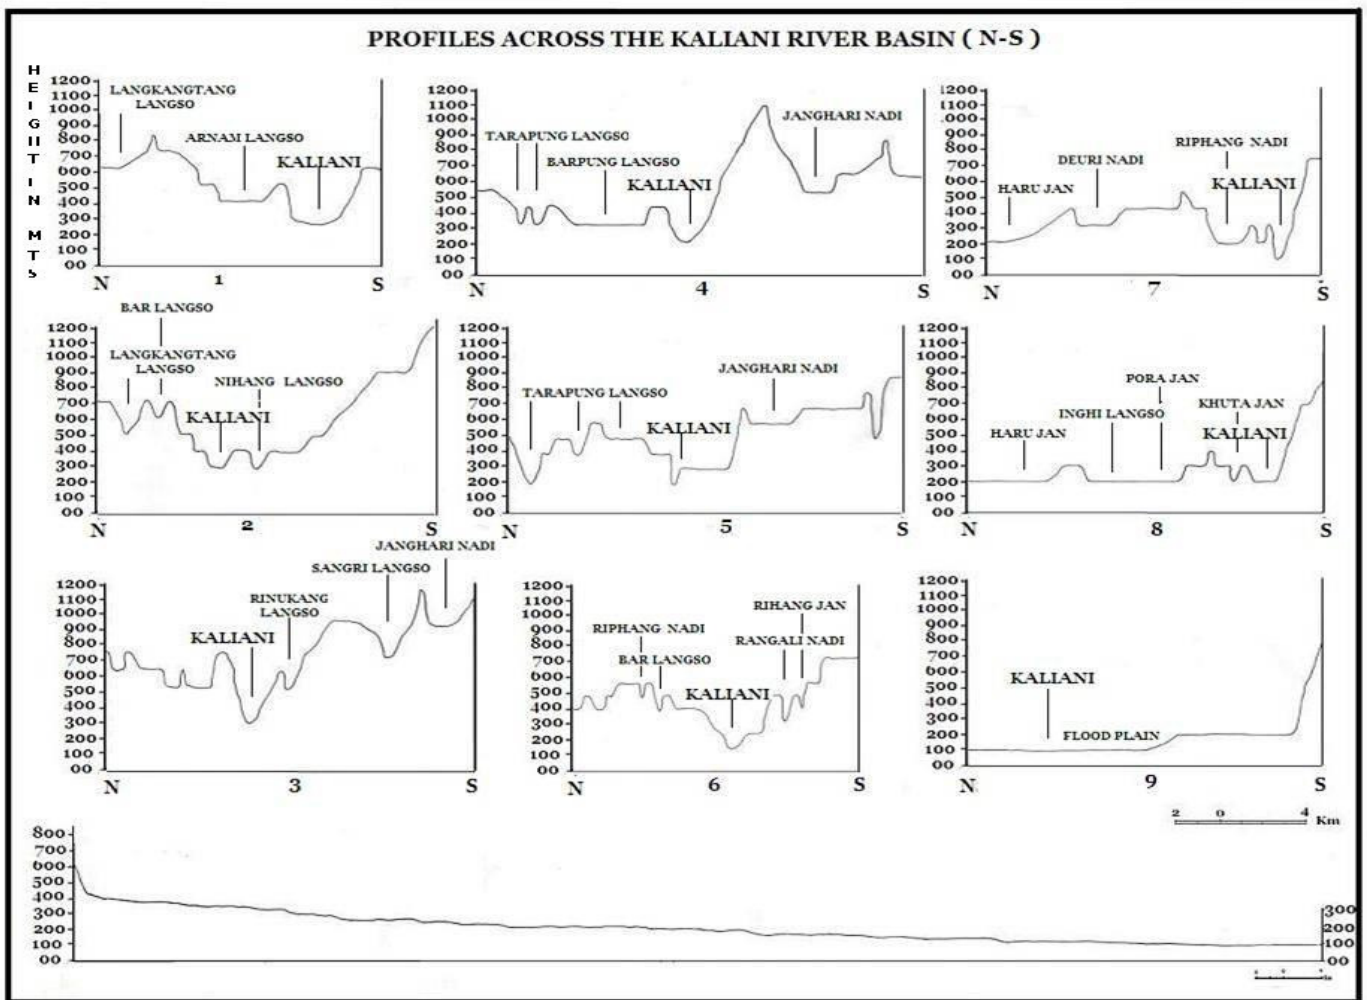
PROFILES ACROSS THE KALIANI RIVER BASIN ( N-S )

HEIGHT IN MTS

1200
1100
1000
900
800
700
600
500
400
300
200
100
00

LANGKANGTANG LANGSO
ARNAM LANGSO
KALIANI
N 1 S

1200
1100
1000
900
800
700
600
500
400
300
200
100
00

TARAPUNG LANGSO
BARPUNG LANGSO
KALIANI
JANGHARI NADI
N 4 S

1200
1100
1000
900
800
700
600
500
400
300
200
100
00

HARU JAN
DEURI NADI
RIPHANG NADI
KALIANI
N 7 S

1200
1100
1000
900
800
700
600
500
400
300
200
100
00

BAR LANGSO
LANGKANGTANG LANGSO
NIHANG LANGSO
KALIANI
N 2 S

1200
1100
1000
900
800
700
600
500
400
300
200
100
00

TARAPUNG LANGSO
JANGHARI NADI
KALIANI
N 5 S

1200
1100
1000
900
800
700
600
500
400
300
200
100
00

HARU JAN
INGHI LANGSO
PORA JAN
KHUTA JAN
KALIANI
N 8 S

1200
1100
1000
900
800
700
600
500
400
300
200
100
00

JANGHARI NADI
SANGRI LANGSO
RINUKANG LANGSO
KALIANI
N 3 S

1200
1100
1000
900
800
700
600
500
400
300
200
100
00

RIPHANG NADI
BAR LANGSO
RIHANG JAN
RANGALI NADI
KALIANI
N 6 S

1200
1100
1000
900
800
700
600
500
400
300
200
100
00

KALIANI
FLOOD PLAIN
N 9 S

2 0 4 Km

800
700
600
500
400
300
200
100
00

300
200
100
00